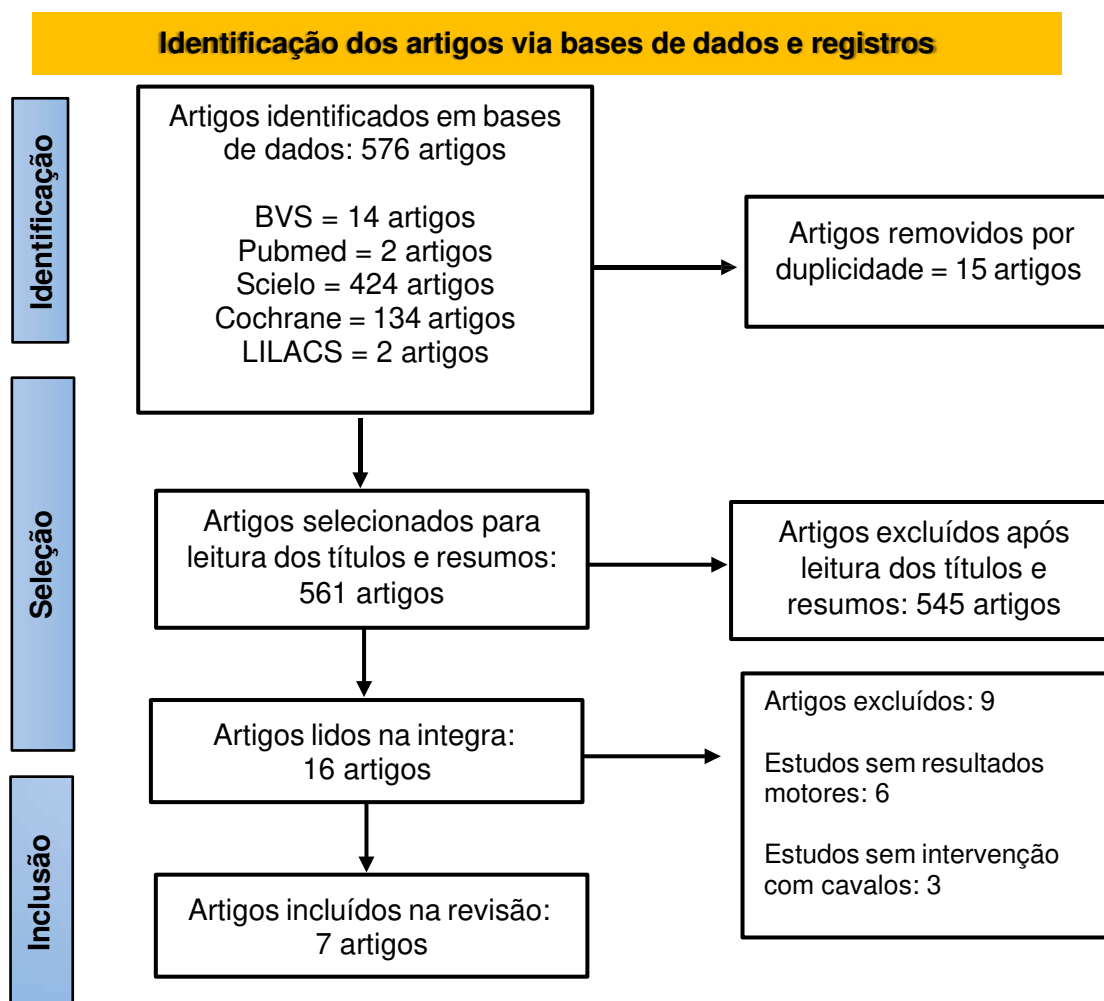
Identificação dos artigos via bases de dados e registros

Identificação

Artigos identificados em bases de dados: 576 artigos

BVS = 14 artigos
Pubmed = 2 artigos
Scielo = 424 artigos
Cochrane = 134 artigos
LILACS = 2 artigos

Artigos removidos por duplicidade = 15 artigos

Seleção

Artigos selecionados para leitura dos títulos e resumos: 561 artigos

Artigos excluídos após leitura dos títulos e resumos: 545 artigos

Artigos lidos na integra: 16 artigos

Artigos excluídos: 9

Estudos sem resultados motores: 6

Estudos sem intervenção com cavalos: 3

Inclusão

Artigos incluídos na revisão: 7 artigos